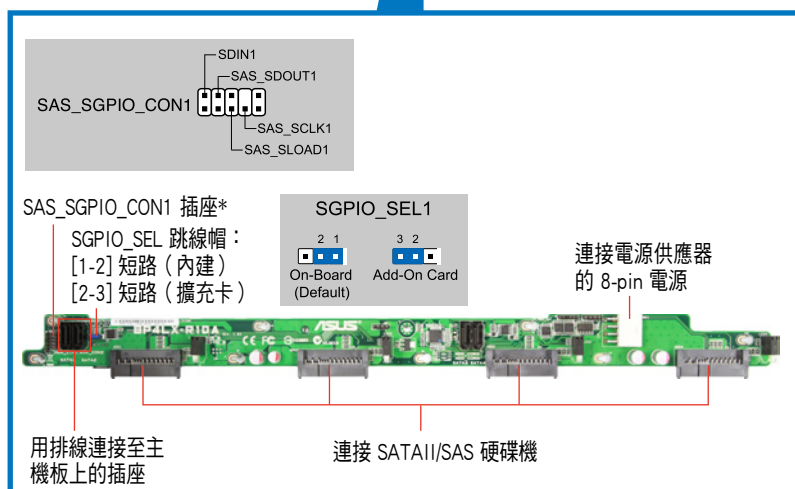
SDIN1
SAS_SDOUT1
SAS_SGPIO_CON1
SAS_SCLK1
SAS_SLOAD1

SAS_SGPIO_CON1 插座*
SGPIO_SEL 跳線帽：
[1-2] 短路（內建）
[2-3] 短路（擴充卡）

SGPIO_SEL1
2 1
On-Board
(Default)
3 2
Add-On Card

連接電源供應器
的 8-pin 電源

BP4LX-R10A
ASUS

用排線連接至主
機板上的插座

連接 SATAII/SAS 硬碟機